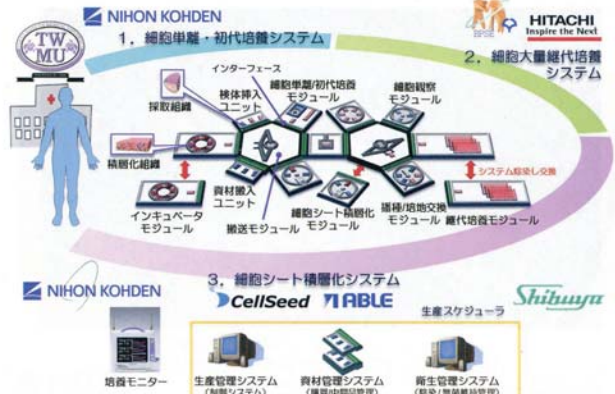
NIHON KOHDEN

TW MU

1．細胞単離・初代培養システム

HITACHI
Inspire the Next

2．細胞大量継代培養システム

インターフェース

検体挿入ユニット

細胞単離/初代培養モジュール

細胞観察モジュール

採取組織

積層化組織

システム脱着し交換

資材搬入ユニット

インキュベータモジュール

搬送モジュール

細胞シート積層化モジュール

播種/培地交換モジュール

継代培養モジュール

3．細胞シート積層化システム

NIHON KOHDEN

CellSeed

ABLE

Shibuya

生産スケジューラ

培養モニター

生産管理システム (制御システム)

資材管理システム (機器中間品管理)

衛生管理システム ([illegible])